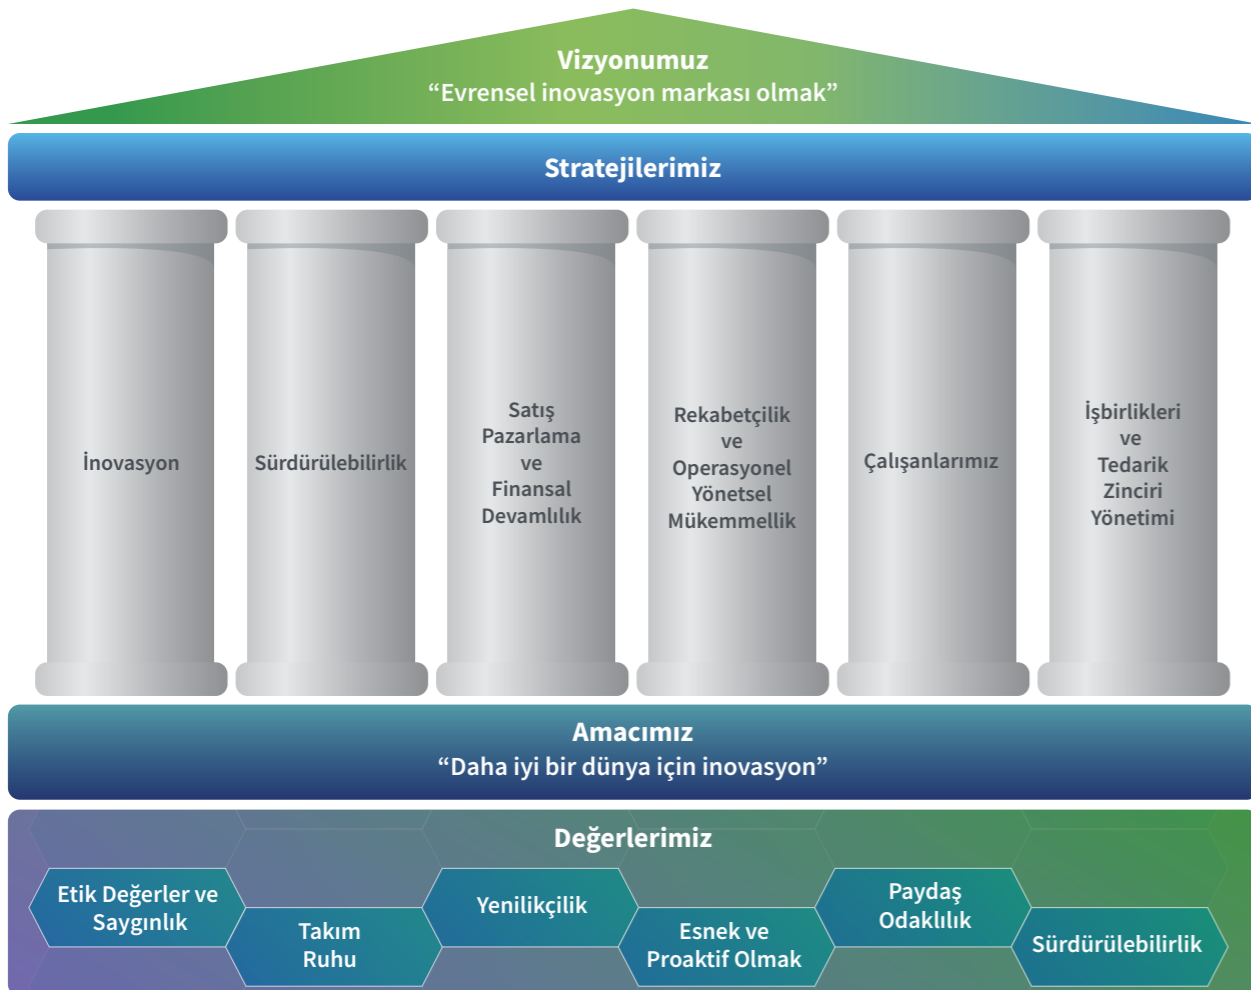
Vizyonumuz
“Evrensel inovasyon markası olmak”

Stratejilerimiz

İnovasyon

Sürdürülebilirlik

Satış Pazarlama ve Finansal Devamlılık

Rekabetçilik ve Operasyonel Yönetsel Mükemmellik

Çalışanlarımız

İşbirlikleri ve Tedarik Zinciri Yönetimi

Amacımız
“Daha iyi bir dünya için inovasyon”

Değerlerimiz

Etik Değerler ve Saygınlık

Takım Ruhu

Yenilikçilik

Esnek ve Proaktif Olmak

Paydaş Odaklılık

Sürdürülebilirlik